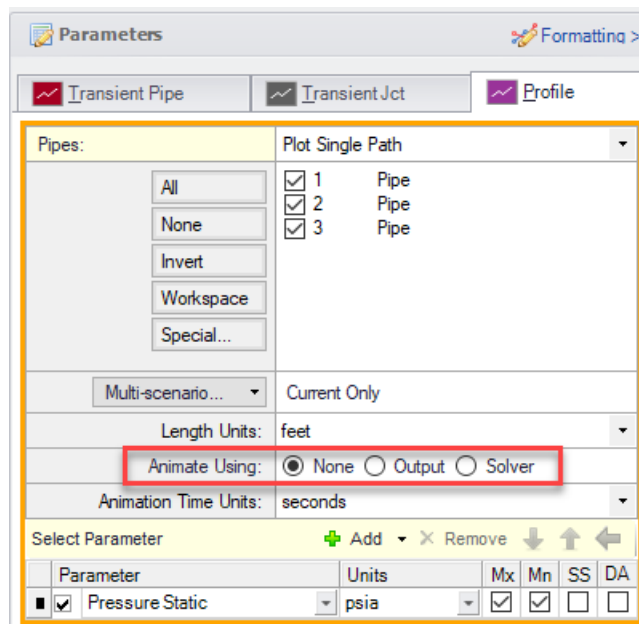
Parameters

Formatting >

Transient Pipe

Transient Jct

Profile

Pipes: Plot Single Path

All
None
Invert
Workspace
Special...

1 Pipe
2 Pipe
3 Pipe

Multi-scenario... Current Only

Length Units: feet

Animate Using: None Output Solver

Animation Time Units: seconds

Select Parameter

Add Remove

| Parameter | Units | Mx | Mn | SS | DA |
|---|---|---|---|---|---|
| Pressure Static | psia | | | | |